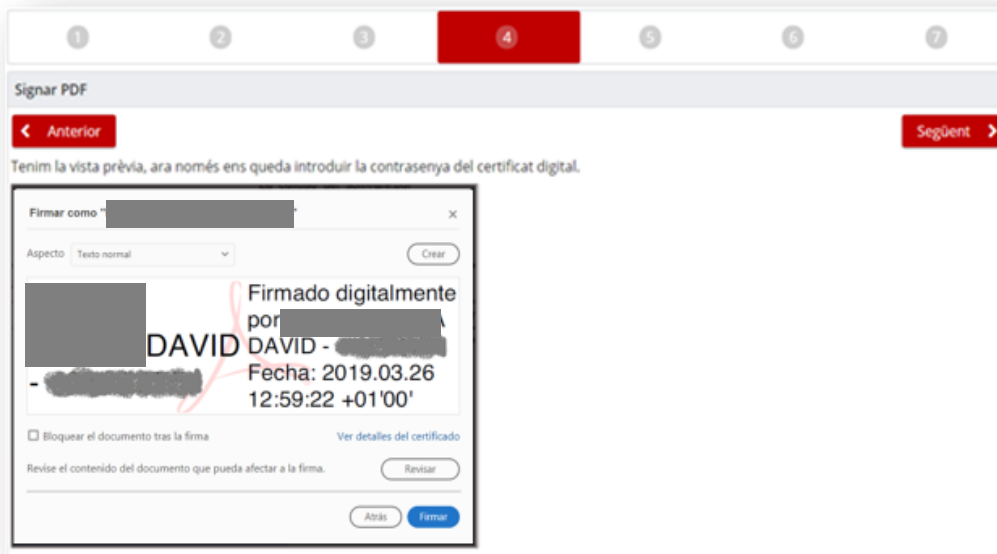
1 2 3 4 5 6 7

Signar PDF

Anterior

Següent

Tenim la vista prèvia, ara només ens queda introduir la contrasenya del certificat digital.

Firmar como "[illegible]"

×

Aspecto Texto normal

Crear

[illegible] DAVID - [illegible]

Firmado digitalmente por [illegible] DAVID - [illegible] Fecha: 2019.03.26 12:59:22 +01'00'

Bloquear el documento tras la firma

Ver detalles del certificado

Revise el contenido del documento que pueda afectar a la firma.

Revisar

Atrás

Firmar